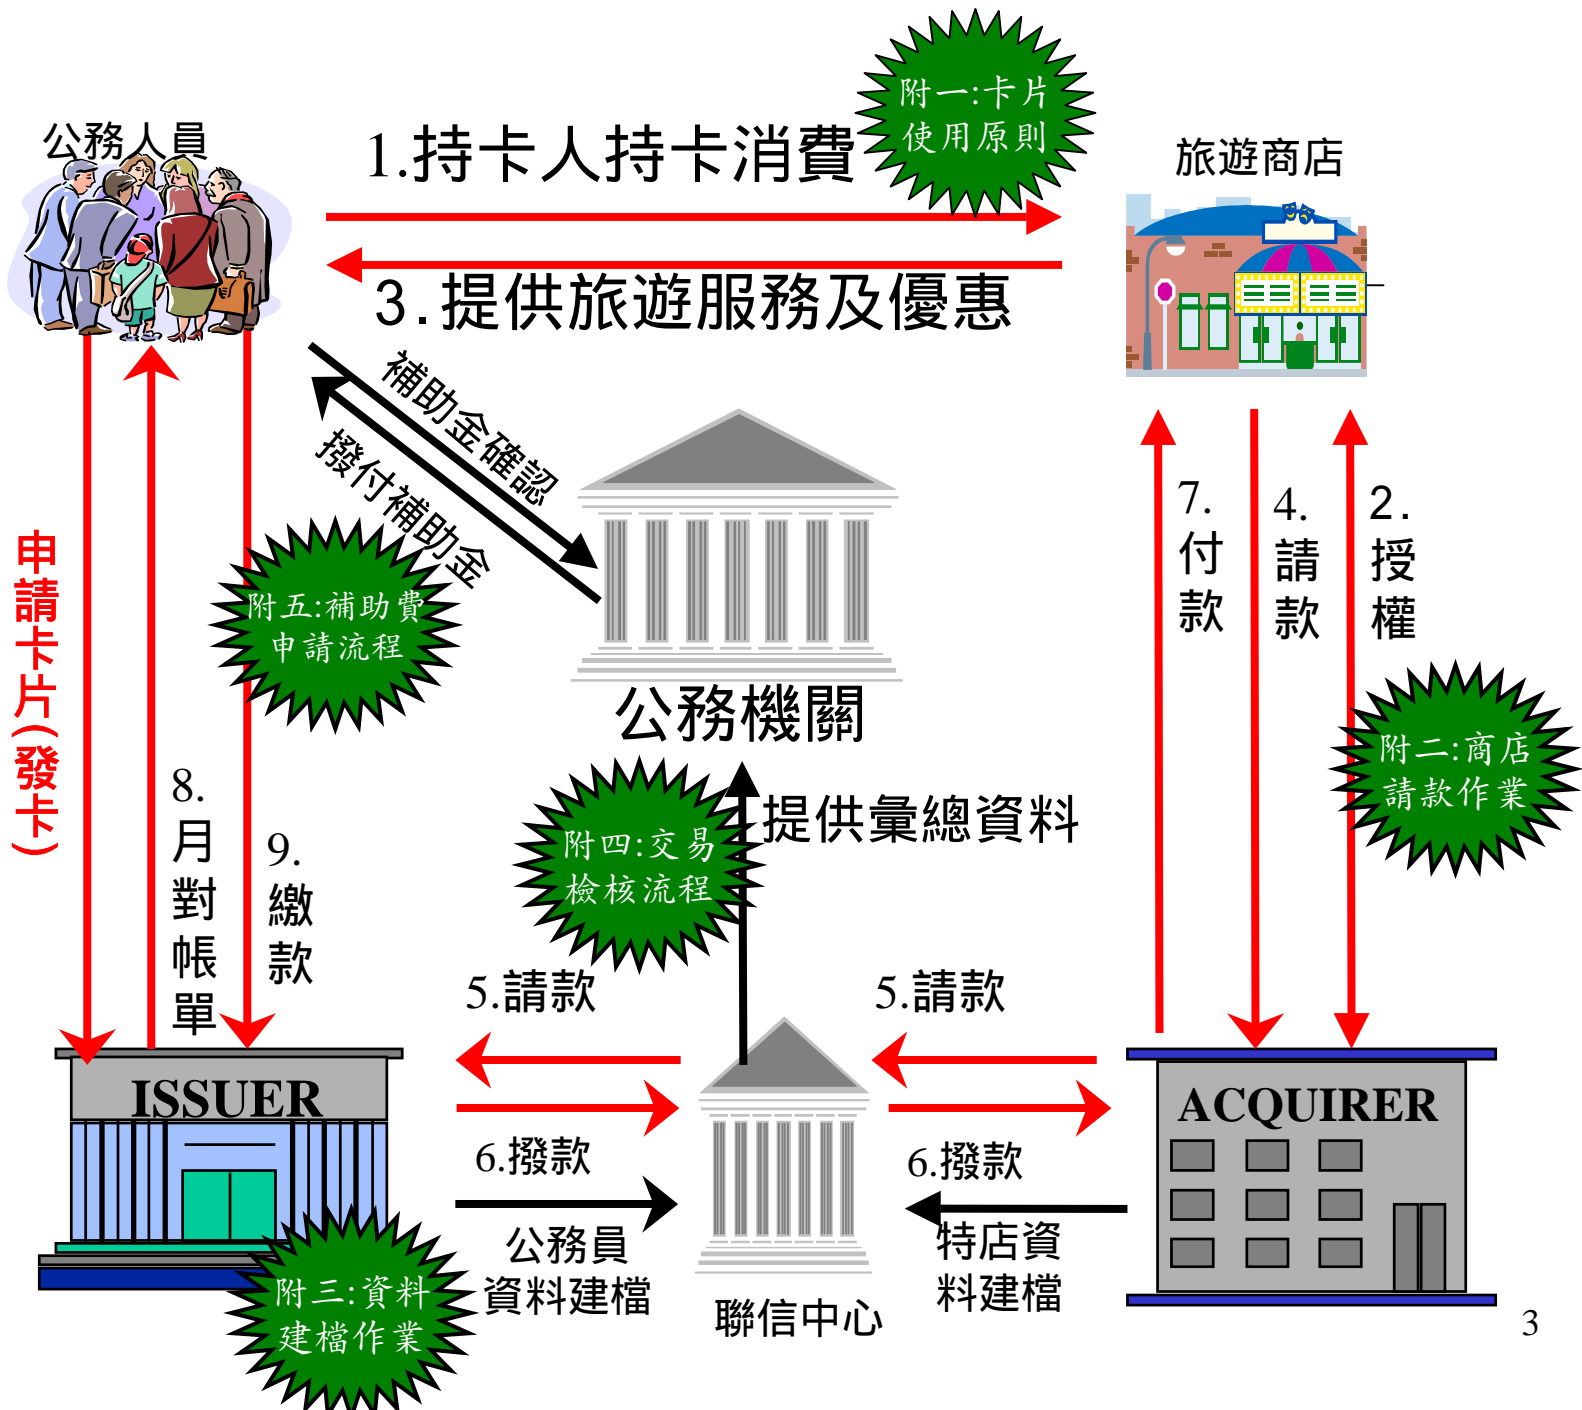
公務人員

1.持卡人持卡消費

附一:卡片使用原則

旅遊商店

3.提供旅遊服務及優惠

補助金確認

撥付補助金

附五:補助費申請流程

公務機關

申請卡片(發卡)

7.付款

4.請款

2.授權

附二:商店請款作業

8.月對帳單

9.繳款

附四:交易檢核流程

提供彙總資料

5.請款

5.請款

ISSUER

ACQUIRER

6.撥款

6.撥款

公務員資料建檔

特店資料建檔

附三:資料建檔作業

聯信中心

3